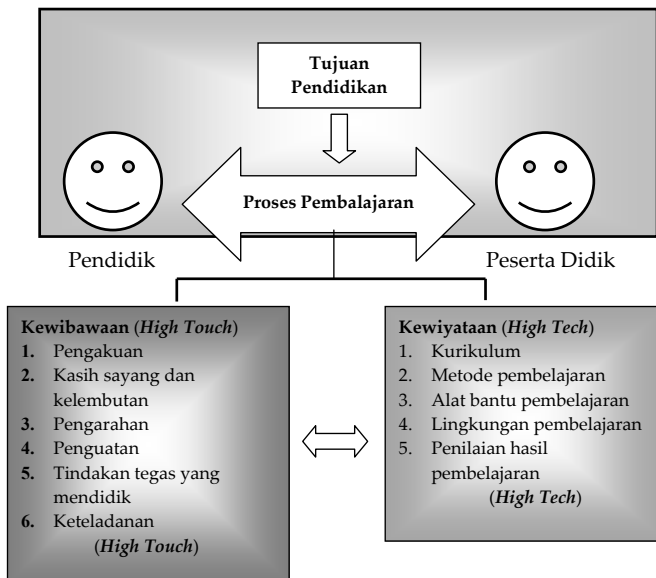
Tujuan Pendidikan

Proses Pembalajaran

Pendidik

Peserta Didik

**Kewibawaan** (***High Touch***)
1. Pengakuan
2. Kasih sayang dan kelembutan
3. Pengarahan
4. Penguatan
5. Tindakan tegas yang mendidik
6. Keteladanan
(***High Touch***)

**Kewiyataan** (***High Tech***)
1. Kurikulum
2. Metode pembelajaran
3. Alat bantu pembelajaran
4. Lingkungan pembelajaran
5. Penilaian hasil pembelajaran
(***High Tech***)